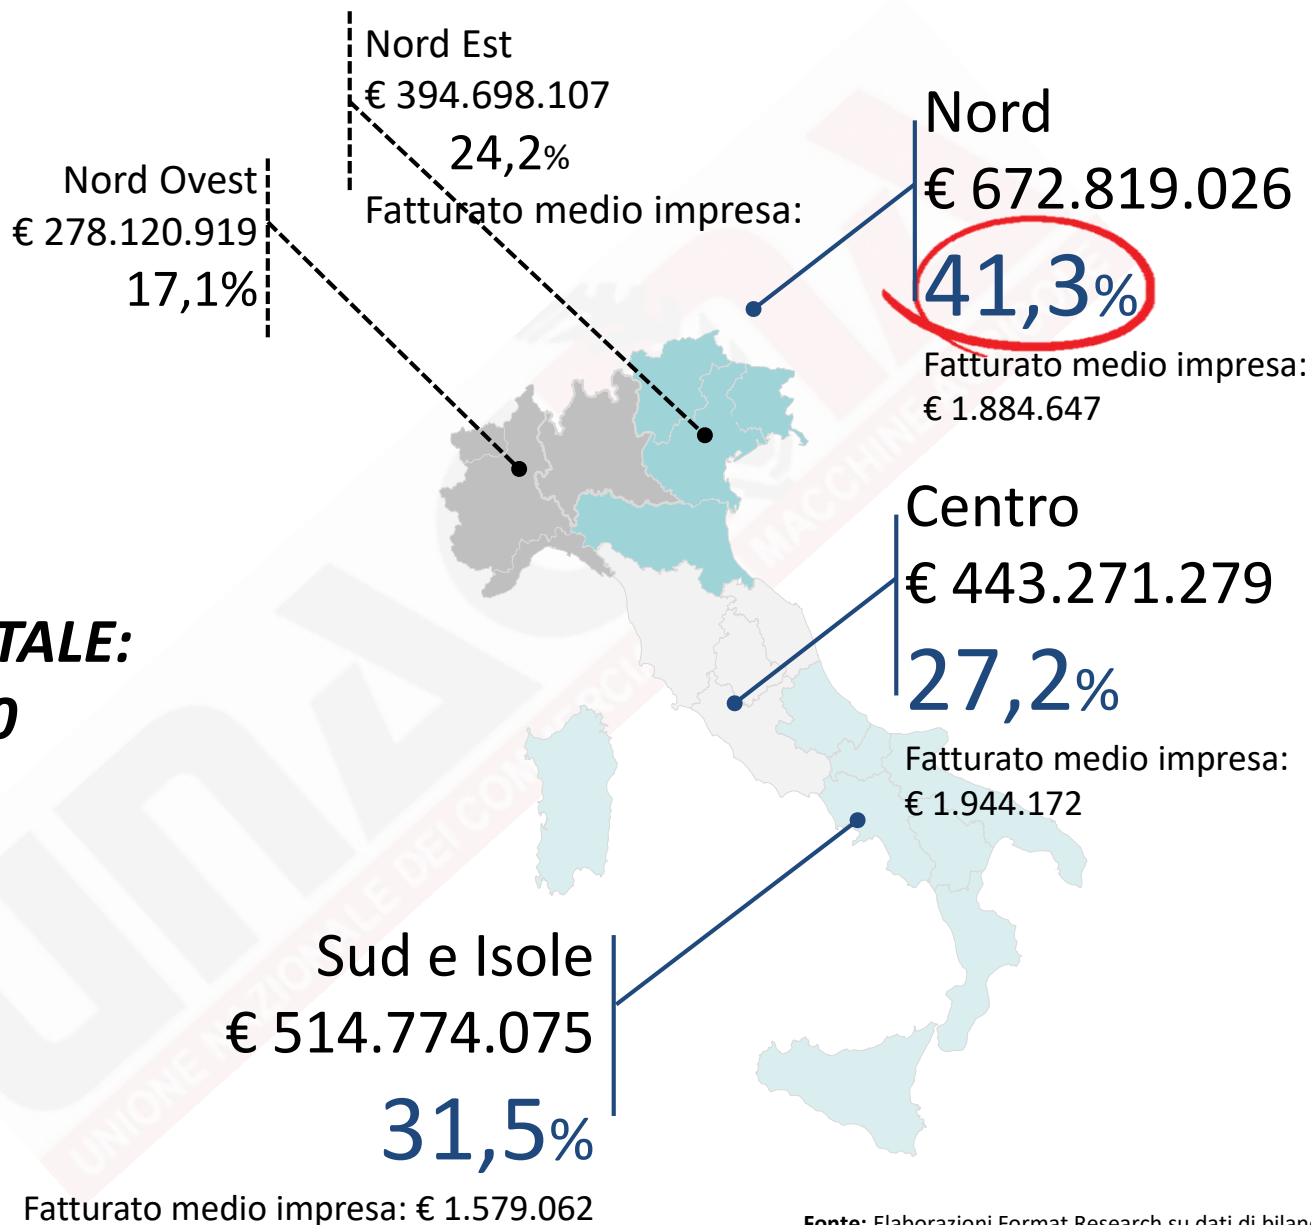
Nord Est
€ 394.698.107
24,2%
Fatturato medio impresa:

Nord Ovest
€ 278.120.919
17,1%

Nord
€ 672.819.026
41,3%
Fatturato medio impresa:
€ 1.884.647

TALE:
0

Centro
€ 443.271.279
27,2%
Fatturato medio impresa:
€ 1.944.172

Sud e Isole
€ 514.774.075
31,5%
Fatturato medio impresa: € 1.579.062

UNIONE NAZIONALE DEI COMMERCIANTI MACCHINE

Fonte: Elaborazioni Format Research su dati di bilan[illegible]